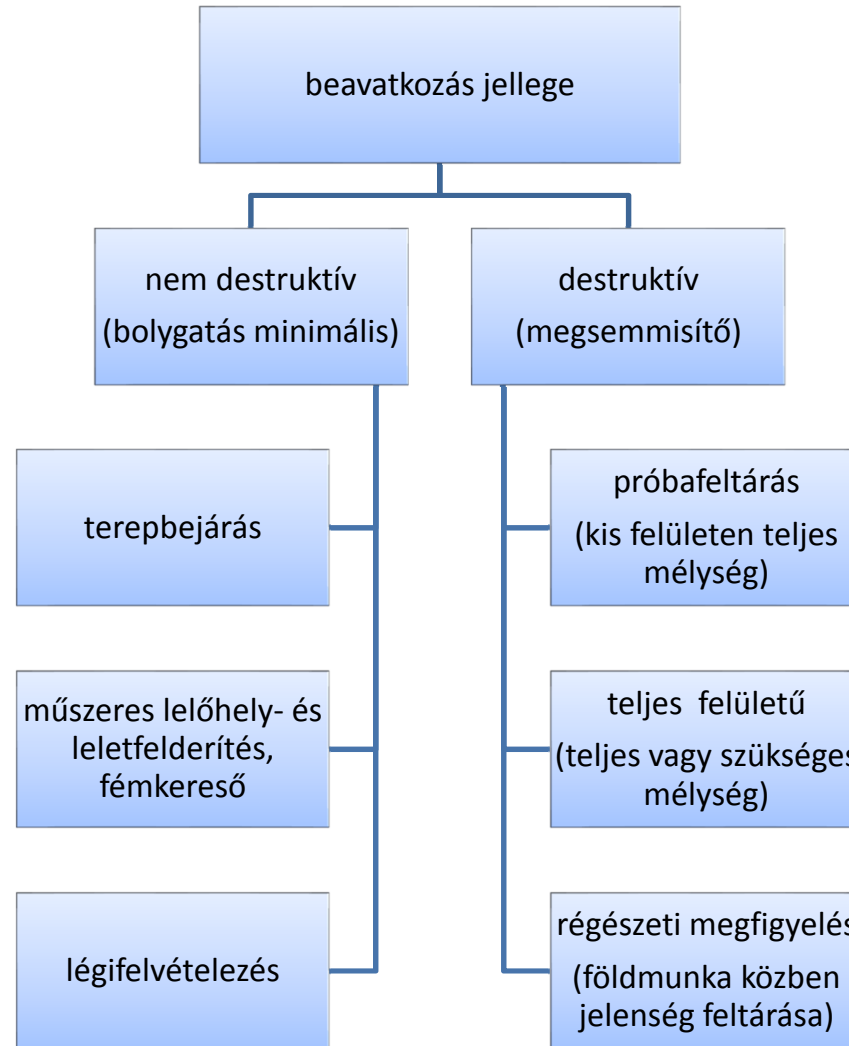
beavatkozás jellege

nem destruktív
(bolygatás minimális)

destruktív
(megsemmisítő)

terepbejárás

műszeres lelőhely- és leletfelderítés, fémkereső

légifelvételezés

próbafeltárás
(kis felületen teljes mélység)

teljes felületű
(teljes vagy szükséges mélység)

régészeti megfigyelés
(földmunka közben jelenség feltárása)